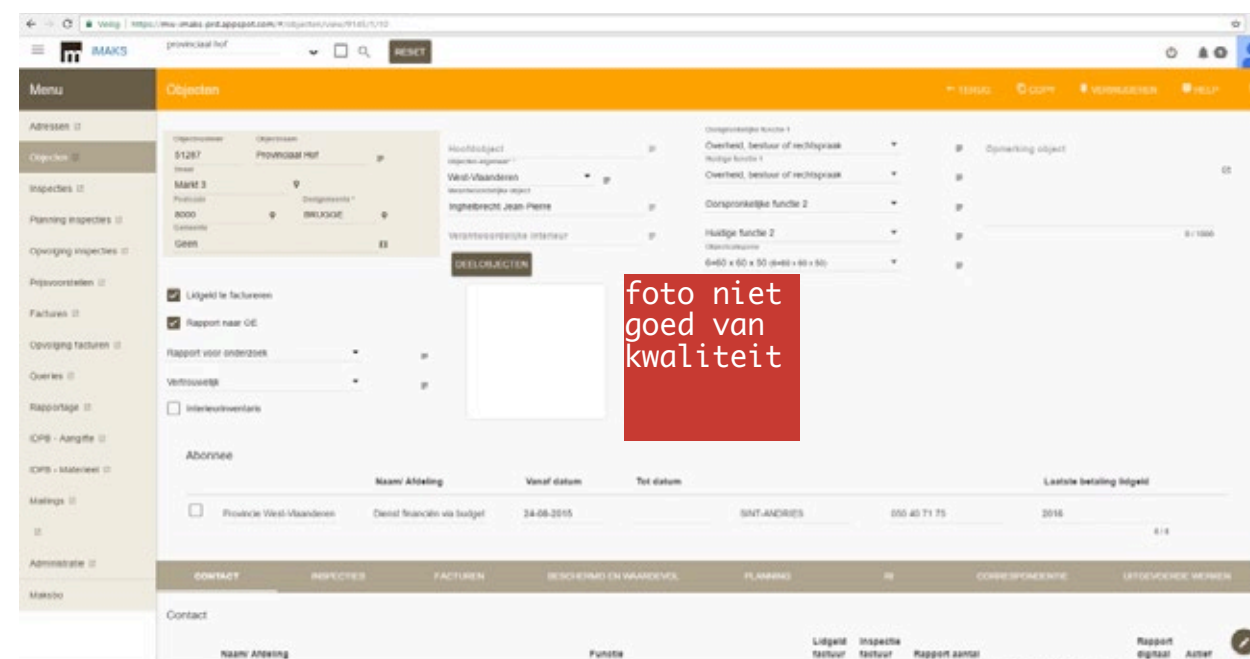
Veilig | https://mu-imaks.prd.appspot.com/#/objecten/view/9145/1/10

IMAKS provinciaal hof RESET

Menu

Objecten

TERUG COPY VERWIJDEREN HELP

Adressen
Objecten
Inspecties
Planning inspecties
Opvolging inspecties
Prijsvoorstellen
Facturen
Opvolging facturen
Queries
Rapportage
IOPB - Aangifte
IOPB - Materieel
Mailings
Administratie
Maksbo

Objectnummer 51287
Objectnaam Provinciaal Hof
Straat Markt 3
Postcode 8000
Deelgemeente BRUGGE
Gemeente Geen

Hoofdobject
Objecten eigenaar West-Vlaanderen
Verantwoordelijke object Inghelbrecht Jean-Pierre
Verantwoordelijke interieur

DEELOBJECTEN

Oorspronkelijke functie 1 Overheid, bestuur of rechtspraak
Huidige functie 1 Overheid, bestuur of rechtspraak
Oorspronkelijke functie 2
Huidige functie 2
Objectcategorie 6<60 x 60 x 50 (6<60 x 60 x 50)

Opmerking object
0 / 1000

Lidgeld te factureren
Rapport naar OE
Rapport voor onderzoek
Vertrouwelijk
Interieurinventaris

foto niet goed van kwaliteit

Abonnee

| | Naam/ Afdeling | Vanaf datum | Tot datum | | | Laatste betaling lidgeld |
|---|---|---|---|---|---|---|
| Provincie West-Vlaanderen | Dienst financiën via budget | 24-08-2015 | | SINT-ANDRIES | 050 40 71 75 | 2016 |

1 / 1

CONTACT INSPECTIES FACTUREN BESCHERMD EN WAARDEVOL PLANNING RI CORRESPONDENTIE UITGEVOERDE WERKEN

Contact

Naam/ Afdeling Functie Lidgeld factuur Inspectie factuur Rapport aantal Rapport digitaal Actief